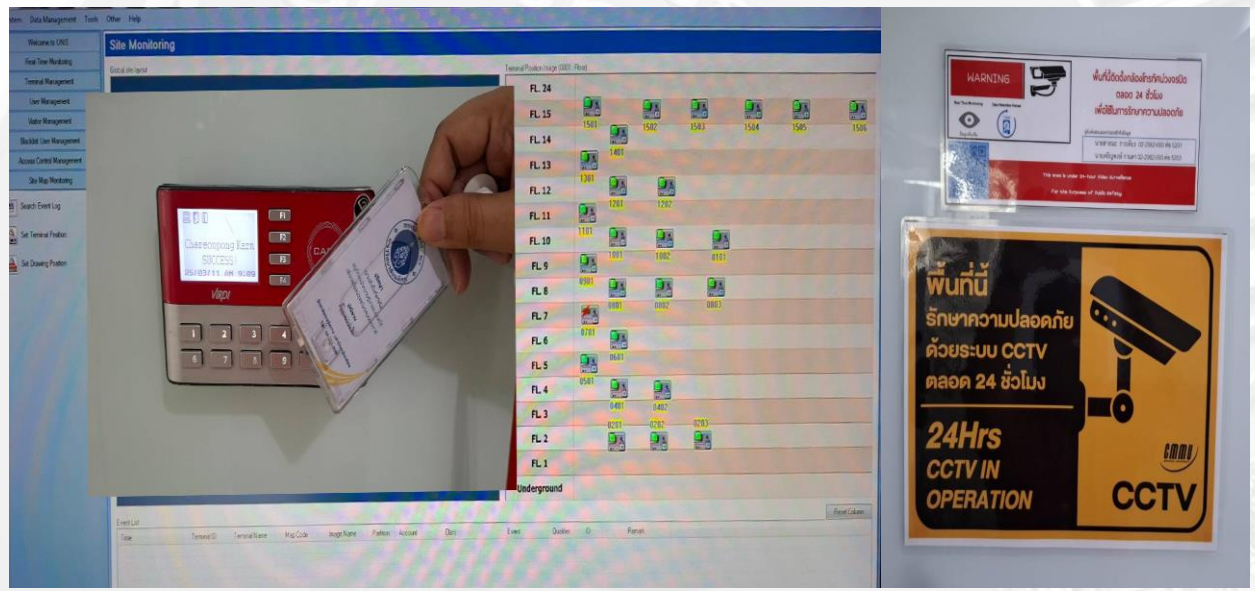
stem Data Management Tools Other Help

Welcome to ONIS
Real Time Monitoring
Terminal Management
User Management
Visitor Management
Blacklist User Management
Access Control Management
Site Map Monitoring
Search Event Log
Set Terminal Position
Set Drawing Position

Site Monitoring

Global site layout

Terminal Position Image (0001: Floor)

Chaeroonpong Kasa
SUCCESS!
25/03/11 AM 9:09

F1
F2
F3
F4

1 2 3 4
6 7 8 9

virdi

FL. 24
FL. 15
1501 1502 1503 1504 1505 1506
FL. 14
1401
FL. 13
1301
FL. 12
1201 1202
FL. 11
1101
FL. 10
1001 1002 0101
FL. 9
0901
FL. 8
0801 0802 0803
FL. 7
0701
FL. 6
0601
FL. 5
0501
FL. 4
0401 0402
FL. 3
0201 0202 0203
FL. 2
FL. 1
Underground

Event List
Time Terminal ID Terminal Name Map Code Image Name Partition Account Date Event Qualifier ID Remark
Reset Column

WARNING
พื้นที่นี้ติดตั้งกล้องโทรทัศน์วงจรปิด ตลอด 24 ชั่วโมง เพื่อใช้ในการรักษาความปลอดภัย
Real Time Monitoring
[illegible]
This area is under 24-hour video surveillance
For the purposes of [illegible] safety

พื้นที่นี้
รักษาความปลอดภัย
ด้วยระบบ CCTV
ตลอด 24 ชั่วโมง
24Hrs
CCTV IN
OPERATION
CCTV